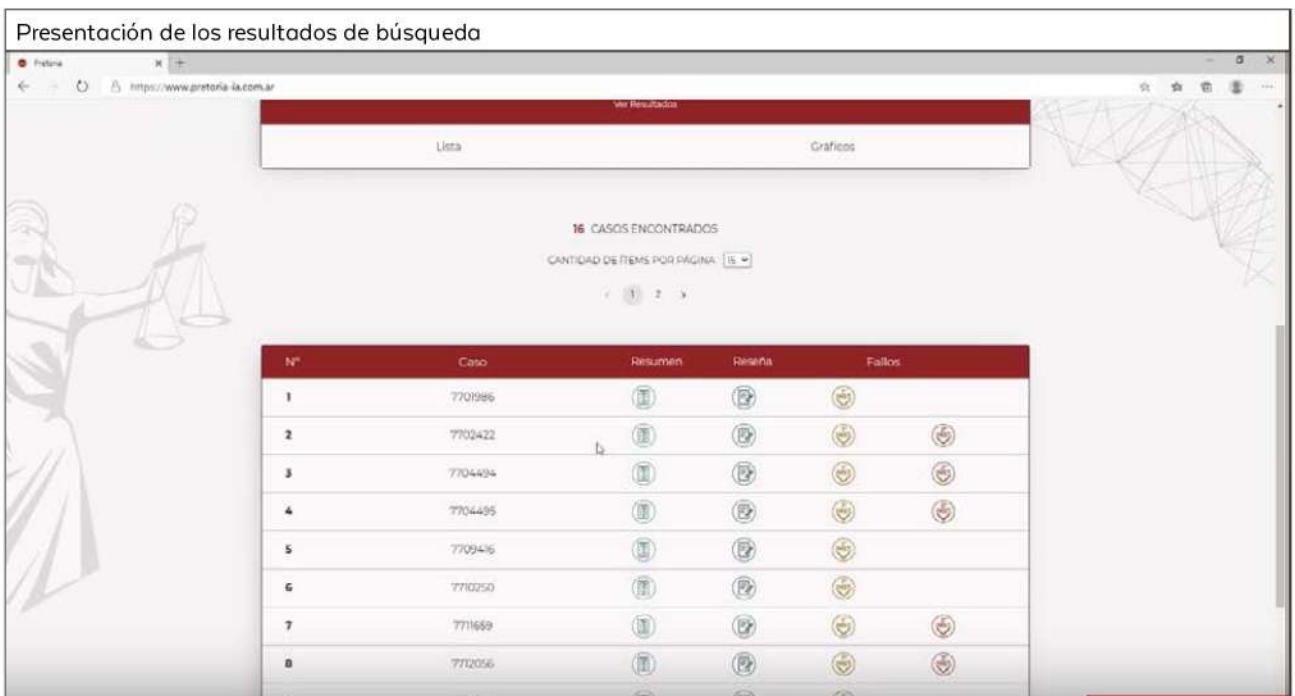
Presentación de los resultados de búsqueda

Pretoria

https://www.pretoria-ia.com.ar

Ver Resultados

Lista

Graficos

16 CASOS ENCONTRADOS

CANTIDAD DE ITEMS POR PÁGINA 15

‹ 1 2 ›

| Nº | Caso | Resumen | Reseña | Fallos | |
|---|---|---|---|---|---|
| 1 | 7701986 | | | | |
| 2 | 7702422 | | | | |
| 3 | 7704494 | | | | |
| 4 | 7704495 | | | | |
| 5 | 7709416 | | | | |
| 6 | 7710250 | | | | |
| 7 | 7711659 | | | | |
| 8 | 7712056 | | | | |